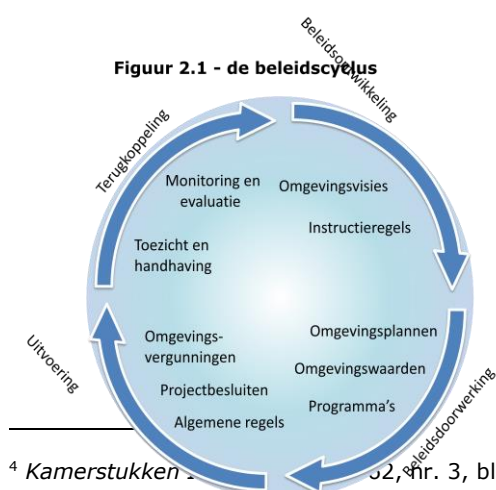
Figuur 2.1 - de beleidscyclus

Beleidsontwikkeling

Beleidsdoorwerking

Uitvoering

Terugkoppeling

Monitoring en evaluatie

Omgevingsvisies

Instructieregels

Toezicht en handhaving

Omgevingsplannen

Omgevingswaarden

Programma's

Omgevings-vergunningen

Projectbesluiten

Algemene regels

⁴ Kamerstukken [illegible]2, nr. 3, bl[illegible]